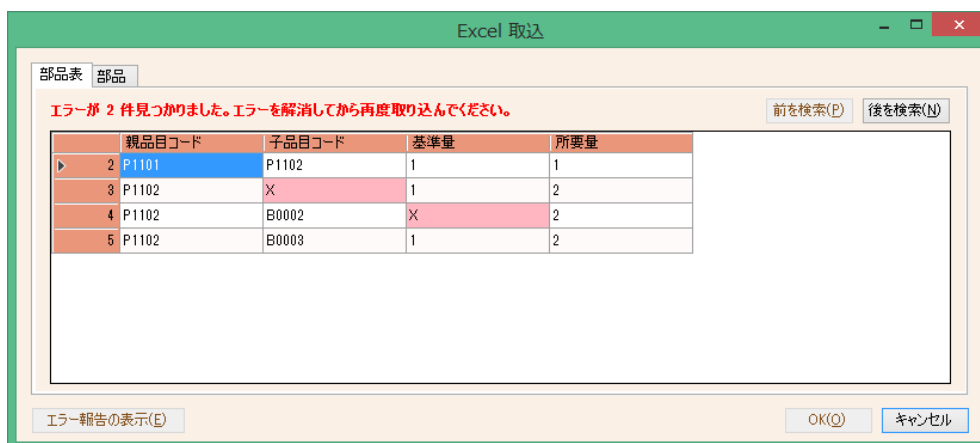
Excel 取込

部品表 部品

エラーが 2 件見つかりました。エラーを解消してから再度取り込んでください。

前を検索(P) 後を検索(N)

| | 親品目コード | 子品目コード | 基準量 | 所要量 |
|---|---|---|---|---|
| 2 | P1101 | P1102 | 1 | 1 |
| 3 | P1102 | X | 1 | 2 |
| 4 | P1102 | B0002 | X | 2 |
| 5 | P1102 | B0003 | 1 | 2 |

エラー報告の表示(E)

OK(O) キャンセル